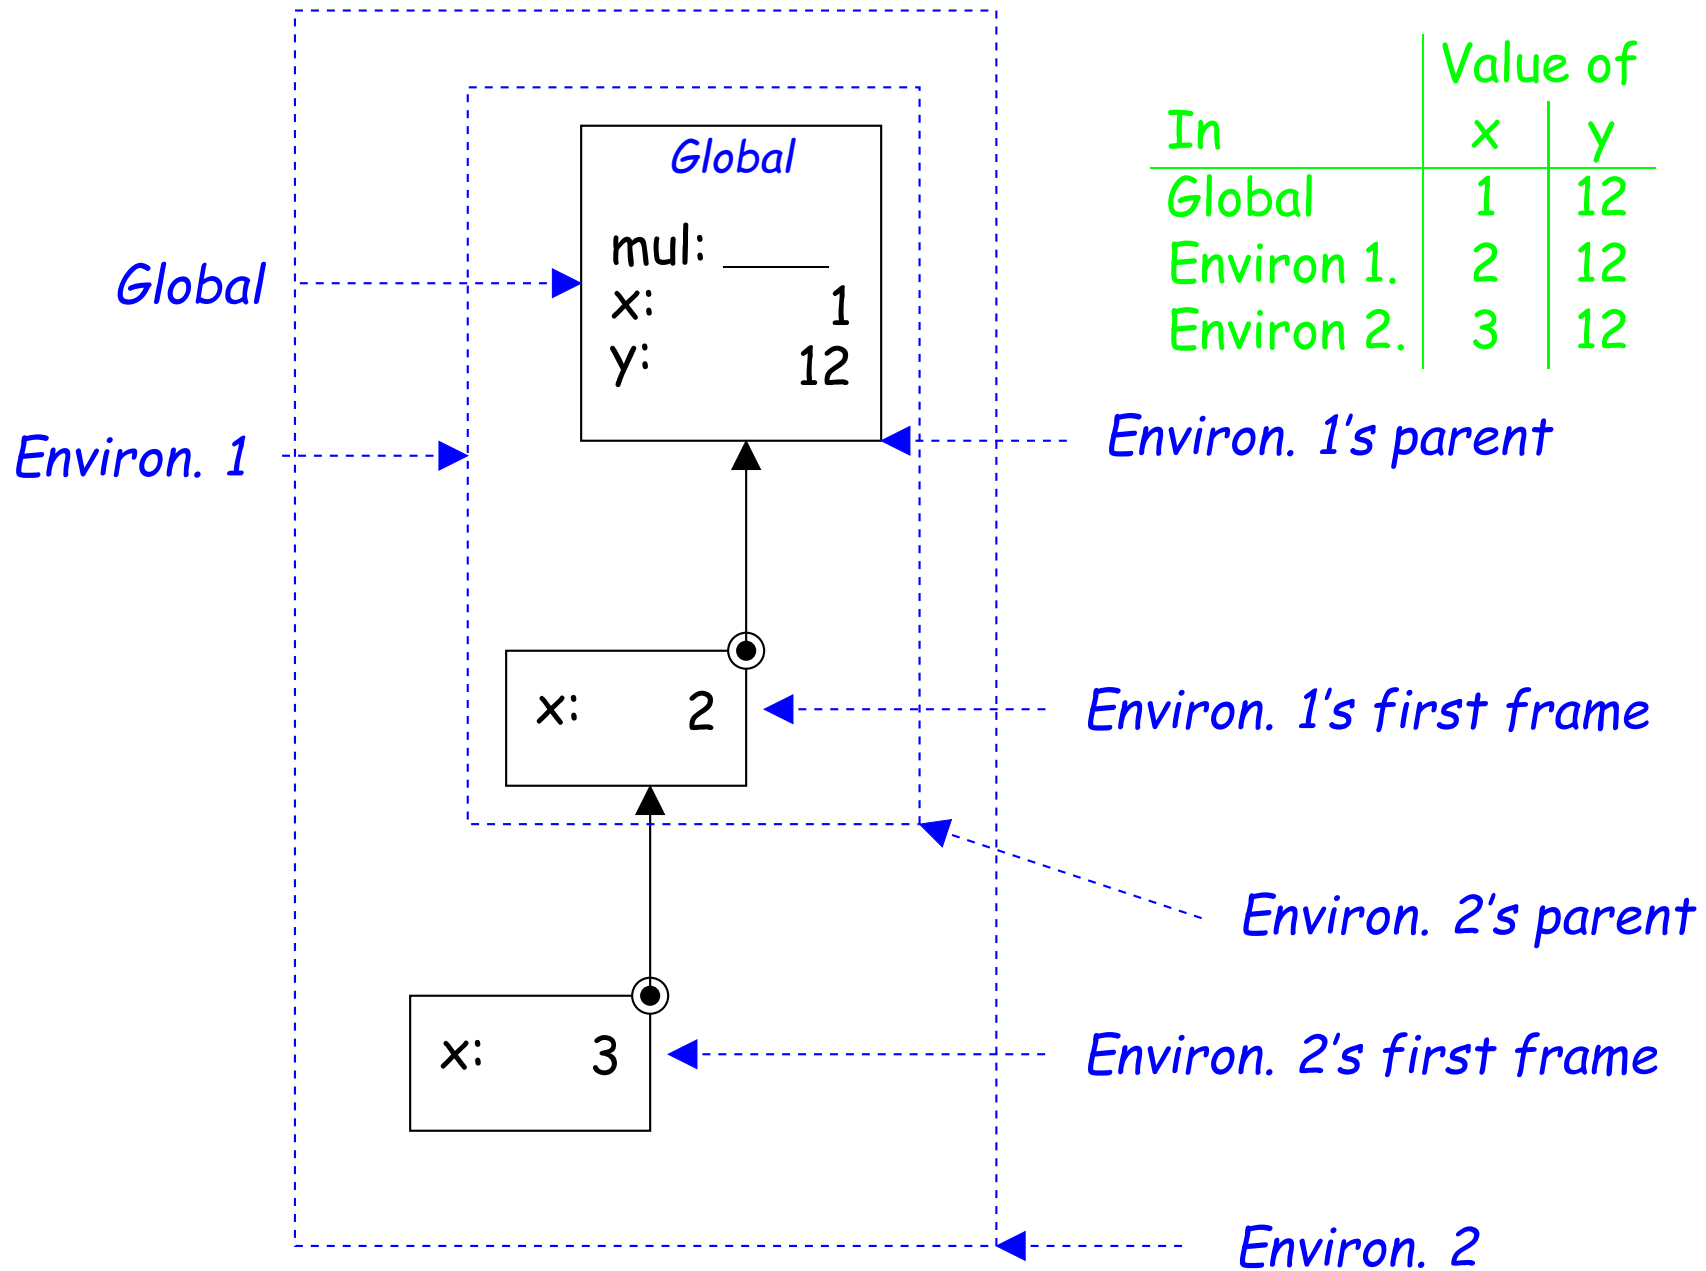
| In | Value of x | y |
|---|---|---|
| Global | 1 | 12 |
| Environ 1. | 2 | 12 |
| Environ 2. | 3 | 12 |

Global

mul: ____
x: 1
y: 12

Global

Environ. 1

Environ. 1's parent

x: 2

Environ. 1's first frame

Environ. 2's parent

x: 3

Environ. 2's first frame

Environ. 2